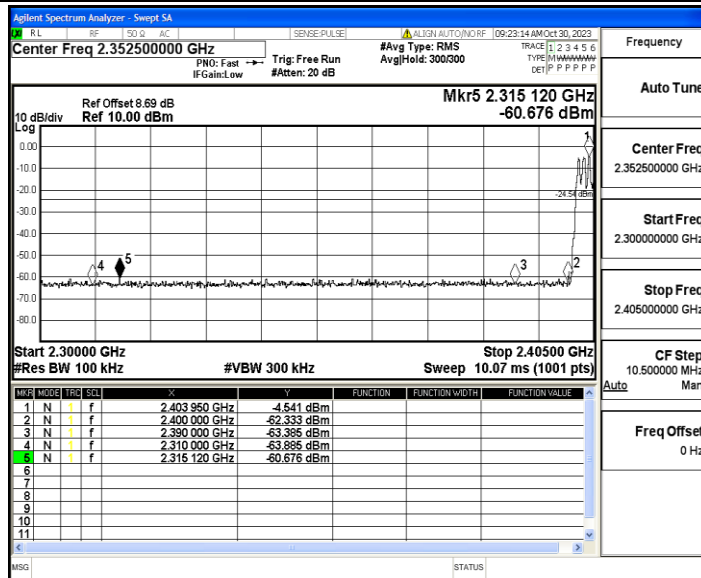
Agilent Spectrum Analyzer - Swept SA

RL RF 50 Ω AC SENSE:PULSE ALIGN AUTO/NO RF 09:23:14 AM Oct 30, 2023

Center Freq 2.352500000 GHz
PNO: Fast IFGain:Low
Trig: Free Run
#Atten: 20 dB
#Avg Type: RMS
Avg|Hold: 300/300
TRACE 1 2 3 4 5 6
TYPE M WWWWW
DET P P P P P P

Frequency

Ref Offset 8.69 dB
10 dB/div Ref 10.00 dBm
Log

Mkr5 2.315 120 GHz
-60.676 dBm

0.00
-10.0
-20.0
-30.0
-40.0
-50.0
-60.0
-70.0
-80.0

-24.54 dBm

1
2
3
4
5

Start 2.30000 GHz
#Res BW 100 kHz
#VBW 300 kHz
Stop 2.40500 GHz
Sweep 10.07 ms (1001 pts)

Auto Tune

Center Freq
2.352500000 GHz

Start Freq
2.300000000 GHz

Stop Freq
2.405000000 GHz

CF Step
10.500000 MHz
Auto Man

Freq Offset
0 Hz

| MKR | MODE | TRC | SCL | X | Y | FUNCTION | FUNCTION WIDTH | FUNCTION VALUE |
|---|---|---|---|---|---|---|---|---|
| 1 | N | 1 | f | 2.403 950 GHz | -4.541 dBm | | | |
| 2 | N | 1 | f | 2.400 000 GHz | -62.333 dBm | | | |
| 3 | N | 1 | f | 2.390 000 GHz | -63.385 dBm | | | |
| 4 | N | 1 | f | 2.310 000 GHz | -63.885 dBm | | | |
| 5 | N | 1 | f | 2.315 120 GHz | -60.676 dBm | | | |
| 6 | | | | | | | | |
| 7 | | | | | | | | |
| 8 | | | | | | | | |
| 9 | | | | | | | | |
| 10 | | | | | | | | |
| 11 | | | | | | | | |

MSG
STATUS